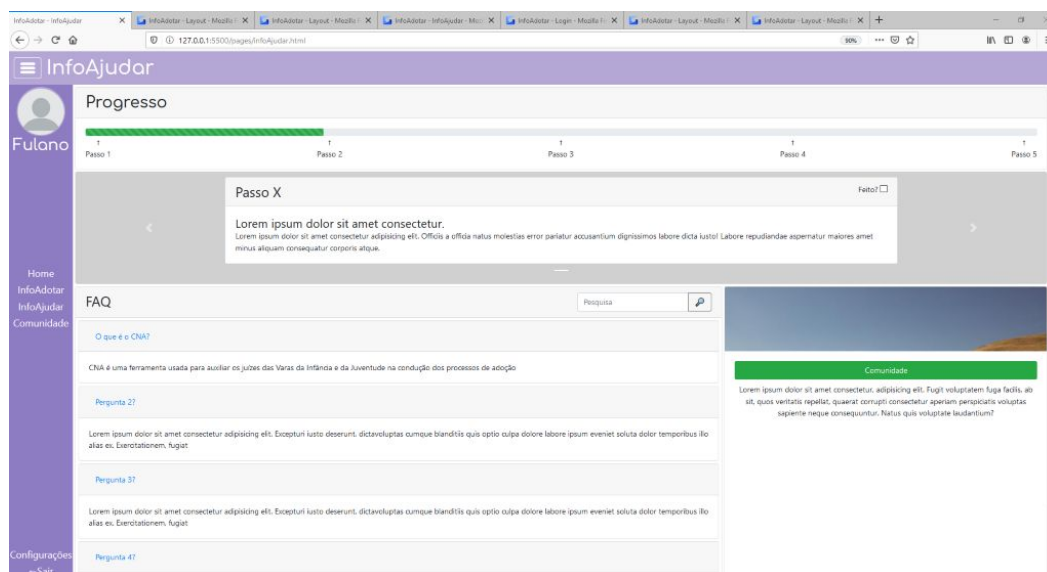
InfoAdotar - InfoAjudar
InfoAdotar - Layout - Mozilla
InfoAdotar - Layout - Mozilla
InfoAdotar - InfoAjudar - Mozi
InfoAdotar - Login - Mozilla
InfoAdotar - Layout - Mozilla
InfoAdotar - Layout - Mozilla

127.0.0.1:5500/pages/infoAjudar.html
90%

InfoAjudar

Fulano

Home
InfoAdotar
InfoAjudar
Comunidade

Configurações
Sair

Progresso

Passo 1
Passo 2
Passo 3
Passo 4
Passo 5

Passo X
Feito?

Lorem ipsum dolor sit amet consectetur.

Lorem ipsum dolor sit amet consectetur adipisicing elit. Officiis a officia natus molestias error pariatur accusantium dignissimos labore dicta iusto! Labore repudiandae aspernatur maiores amet minus aliquam consequatur corporis atque.

FAQ
Pesquisa

O que é o CNA?

CNA é uma ferramenta usada para auxiliar os juízes das Varas da Infância e da Juventude na condução dos processos de adoção

Pergunta 2?

Lorem ipsum dolor sit amet consectetur adipisicing elit. Excepturi iusto deserunt, dictavoluptas cumque blanditiis quis optio culpa dolore labore ipsum eveniet soluta dolor temporibus illo alias ex. Exercitationem, fugiat

Pergunta 3?

Lorem ipsum dolor sit amet consectetur adipisicing elit. Excepturi iusto deserunt, dictavoluptas cumque blanditiis quis optio culpa dolore labore ipsum eveniet soluta dolor temporibus illo alias ex. Exercitationem, fugiat

Pergunta 4?

Comunidade

Lorem ipsum dolor sit amet consectetur, adipisicing elit. Fugit voluptatem fuga facilis, ab sit, quos veritatis repellat, quaerat corrupti consectetur aperiam perspiciatis voluptas sapiente neque consequuntur. Natus quis voluptate laudantium?